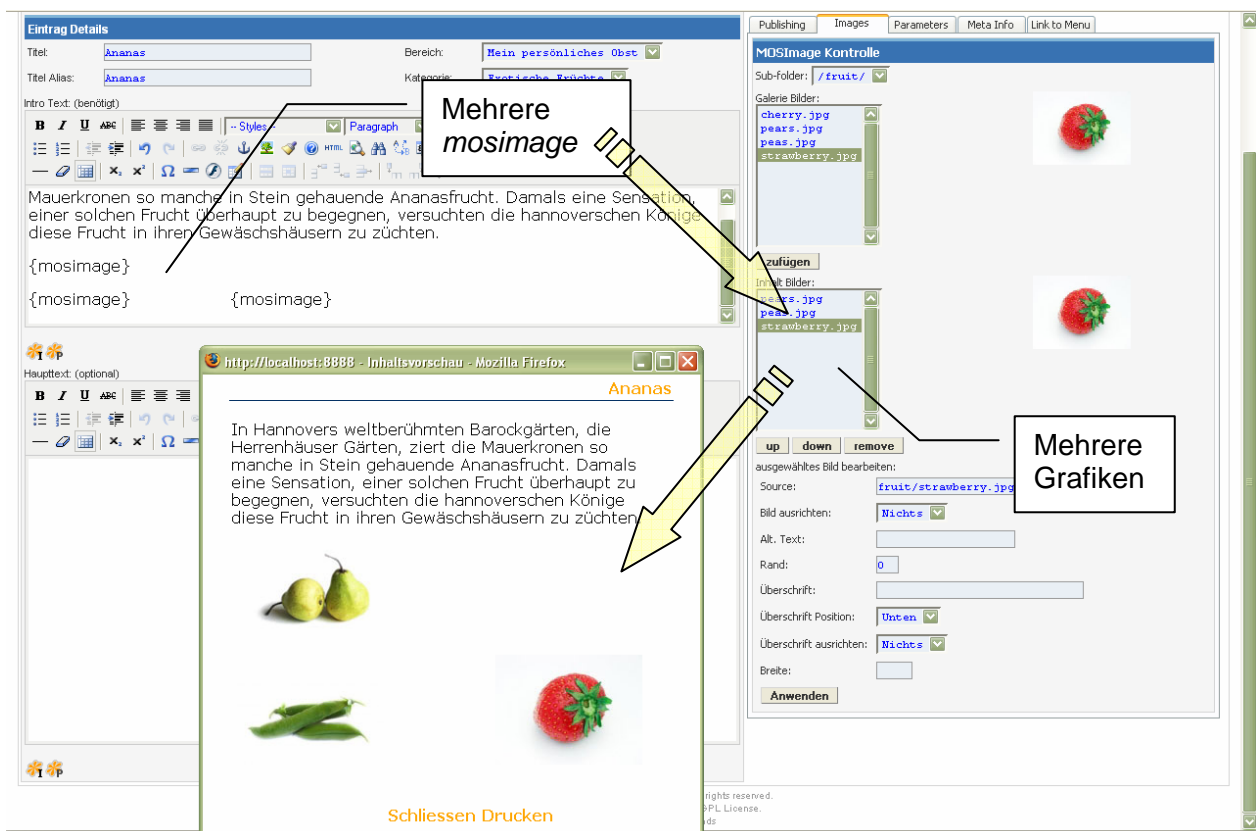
Eintrag Details

Titel: Ananas

Bereich: Mein persönliches Obst

Titel Alias: Ananas

Kategorie: Exotische Früchte

Intro Text: (benötigt)

-- Styles --

Paragraph

Mauerkronen so manche in Stein gehauende Ananasfrucht. Damals eine Sensation, einer solchen Frucht überhaupt zu begegnen, versuchten die hannoverschen Könige diese Frucht in ihren Gewäschshäusern zu züchten.

{mosimage}

{mosimage} {mosimage}

Haupttext: (optional)

Mehrere *mosimage*

Publishing | Images | Parameters | Meta Info | Link to Menu

MOSImage Kontrolle

Sub-folder: /fruit/

Galerie Bilder:

cherry.jpg
pears.jpg
peas.jpg
strawberry.jpg

zufügen

Inhalt Bilder:

pears.jpg
peas.jpg
strawberry.jpg

up | down | remove

ausgewähltes Bild bearbeiten:

Source: fruit/strawberry.jpg

Bild ausrichten: Nichts

Alt. Text:

Rand: 0

Überschrift:

Überschrift Position: Unten

Überschrift ausrichten: Nichts

Breite:

Anwenden

Mehrere Grafiken

http://localhost:8888 - Inhaltsvorschau - Mozilla Firefox

Ananas

In Hannovers weltberühmten Barockgärten, die Herrenhäuser Gärten, ziert die Mauerkronen so manche in Stein gehauende Ananasfrucht. Damals eine Sensation, einer solchen Frucht überhaupt zu begegnen, versuchten die hannoverschen Könige diese Frucht in ihren Gewäschshäusern zu züchten.

Schliessen Drucken

rights reserved.
GPL License.
ds